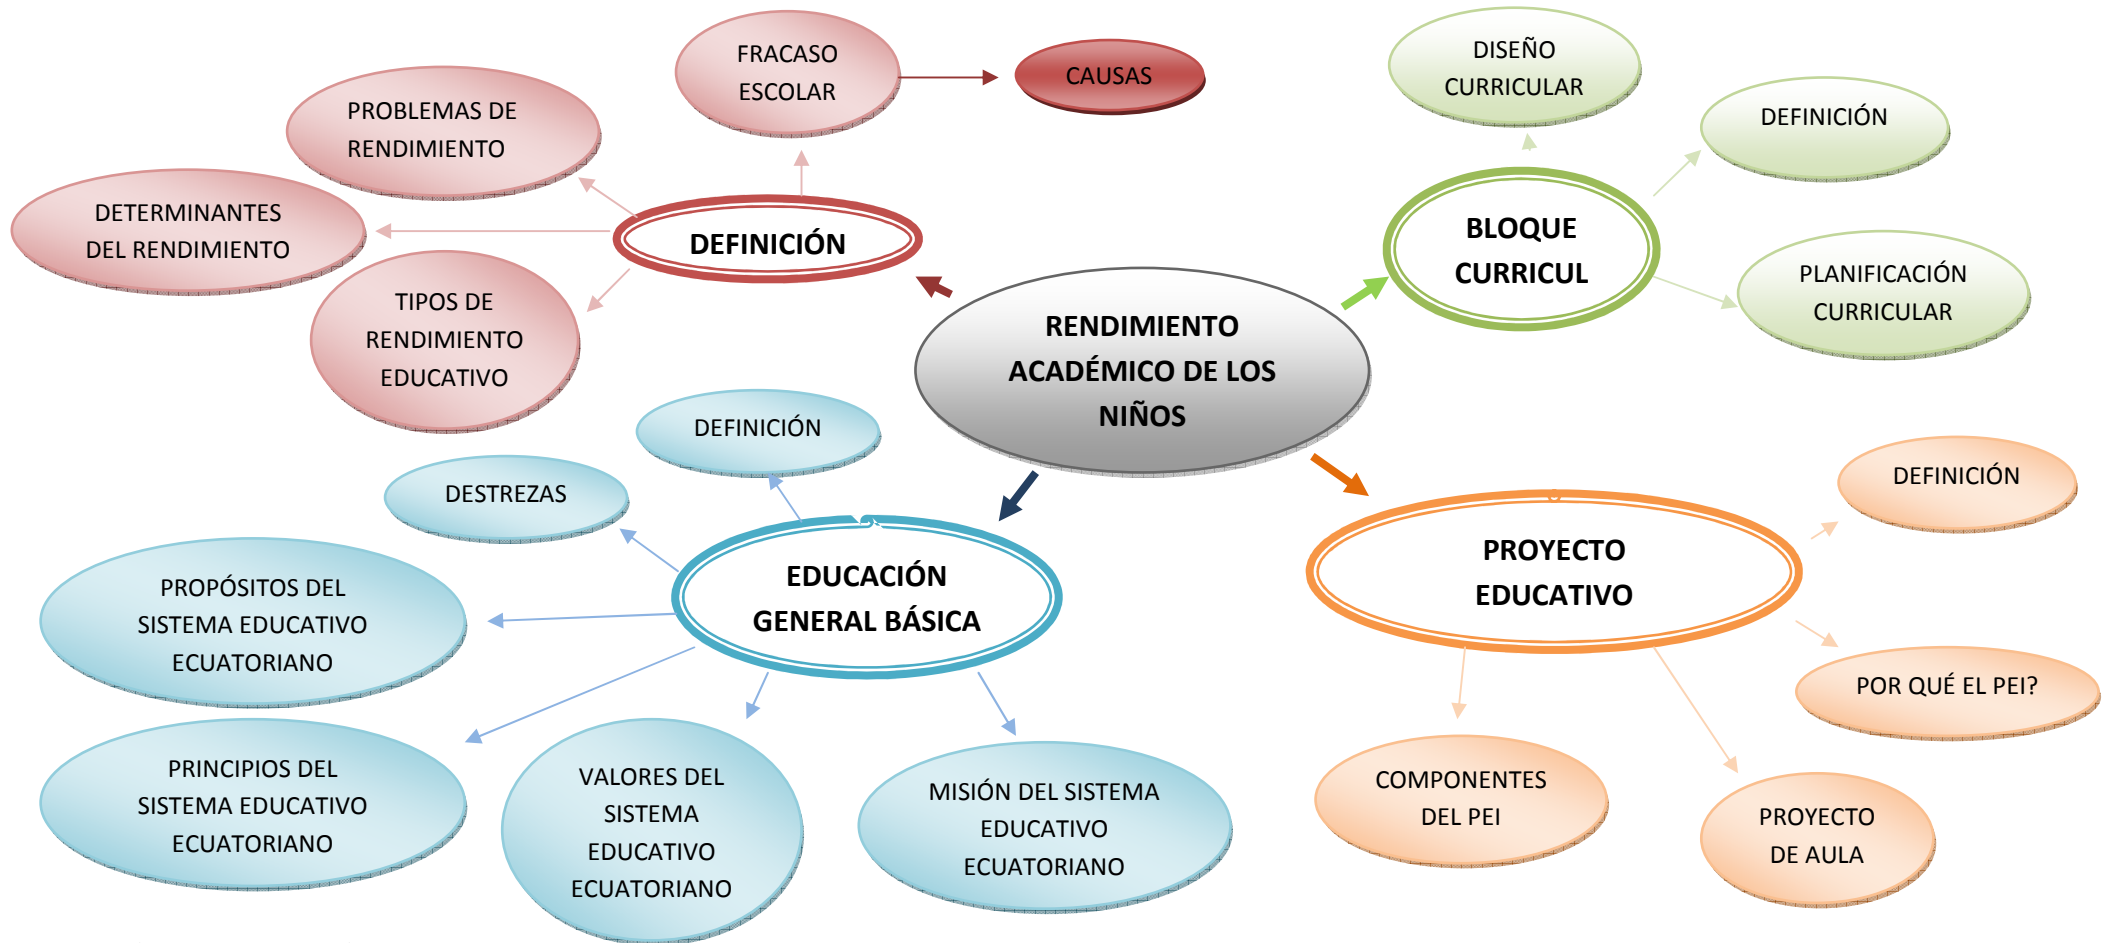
RENDIMIENTO ACADÉMICO DE LOS NIÑOS

DEFINICIÓN

FRACASO ESCOLAR

CAUSAS

PROBLEMAS DE RENDIMIENTO

DETERMINANTES DEL RENDIMIENTO

TIPOS DE RENDIMIENTO EDUCATIVO

BLOQUE CURRICUL

DISEÑO CURRICULAR

DEFINICIÓN

PLANIFICACIÓN CURRICULAR

EDUCACIÓN GENERAL BÁSICA

DEFINICIÓN

DESTREZAS

PROPÓSITOS DEL SISTEMA EDUCATIVO ECUATORIANO

PRINCIPIOS DEL SISTEMA EDUCATIVO ECUATORIANO

VALORES DEL SISTEMA EDUCATIVO ECUATORIANO

MISIÓN DEL SISTEMA EDUCATIVO ECUATORIANO

PROYECTO EDUCATIVO

DEFINICIÓN

POR QUÉ EL PEI?

COMPONENTES DEL PEI

PROYECTO DE AULA